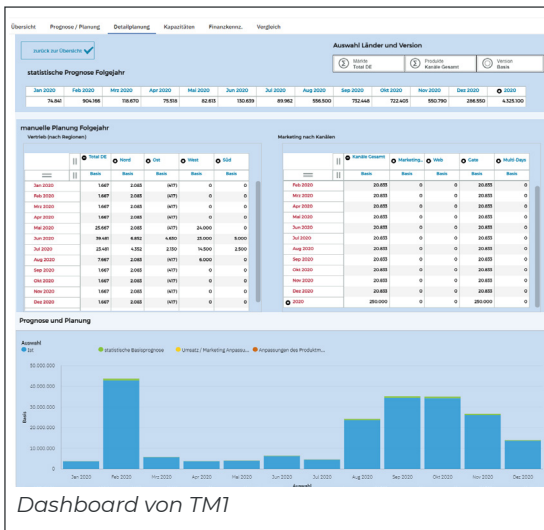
Übersicht | Prognose / Planung | Detailplanung | Kapazitäten | Finanzkennz. | Vergleich

zurück zur Übersicht

Auswahl Länder und Version

Märkte Total DE | Produkte Kanäle Gesamt | Version Basis

statistische Prognose Folgejahr

| Jan 2020 | Feb 2020 | Mrz 2020 | Apr 2020 | Mai 2020 | Jun 2020 | Jul 2020 | Aug 2020 | Sep 2020 | Okt 2020 | Nov 2020 | Dez 2020 | 2020 |
|---|---|---|---|---|---|---|---|---|---|---|---|---|
| 74.841 | 904.188 | 118.670 | 75.513 | 82.613 | 130.639 | 89.962 | 558.500 | 752.448 | 722.405 | 550.790 | 286.550 | 4.325.100 |

manuelle Planung Folgejahr

Vertrieb (nach Regionen)

| | Total DE | Nord | Ost | West | Süd |
|---|---|---|---|---|---|
| | Basis | Basis | Basis | Basis | Basis |
| Jan 2020 | 1.667 | 2.083 | (417) | 0 | 0 |
| Feb 2020 | 1.667 | 2.083 | (417) | 0 | 0 |
| Mrz 2020 | 1.667 | 2.083 | (417) | 0 | 0 |
| Apr 2020 | 1.667 | 2.083 | (417) | 0 | 0 |
| Mai 2020 | 25.667 | 2.083 | (417) | 24.000 | 0 |
| Jun 2020 | 39.461 | 6.852 | 4.610 | 23.000 | 5.000 |
| Jul 2020 | 25.411 | 4.352 | 2.110 | 14.500 | 2.500 |
| Aug 2020 | 7.667 | 2.083 | (417) | 6.000 | 0 |
| Sep 2020 | 1.667 | 2.083 | (417) | 0 | 0 |
| Okt 2020 | 1.667 | 2.083 | (417) | 0 | 0 |
| Nov 2020 | 1.667 | 2.083 | (417) | 0 | 0 |
| Dez 2020 | 1.667 | 2.083 | (417) | 0 | 0 |

Marketing nach Kanälen

| | Kanäle Gesamt | Marketing... | Web | Cafe | Multi-Days |
|---|---|---|---|---|---|
| | Basis | Basis | Basis | Basis | Basis |
| Feb 2020 | 20.833 | 0 | 0 | 20.833 | 0 |
| Mrz 2020 | 20.833 | 0 | 0 | 20.833 | 0 |
| Apr 2020 | 20.833 | 0 | 0 | 20.833 | 0 |
| Mai 2020 | 20.833 | 0 | 0 | 20.833 | 0 |
| Jun 2020 | 20.833 | 0 | 0 | 20.833 | 0 |
| Jul 2020 | 20.833 | 0 | 0 | 20.833 | 0 |
| Aug 2020 | 20.833 | 0 | 0 | 20.833 | 0 |
| Sep 2020 | 20.833 | 0 | 0 | 20.833 | 0 |
| Okt 2020 | 20.833 | 0 | 0 | 20.833 | 0 |
| Nov 2020 | 20.833 | 0 | 0 | 20.833 | 0 |
| Dez 2020 | 20.833 | 0 | 0 | 20.833 | 0 |
| 2020 | 250.000 | 0 | 0 | 250.000 | 0 |

Prognose und Planung

Auswahl
Ist | statistische Basisprognose | Umsatz / Marketing Anpassu... | Anpassungen des Produktm...

50.000.000
40.000.000
30.000.000
20.000.000
10.000.000
0

Basis

Jan 2020 | Feb 2020 | Mrz 2020 | Apr 2020 | Mai 2020 | Jun 2020 | Jul 2020 | Aug 2020 | Sep 2020 | Okt 2020 | Nov 2020 | Dez 2020

Auswahl

Dashboard von TM1